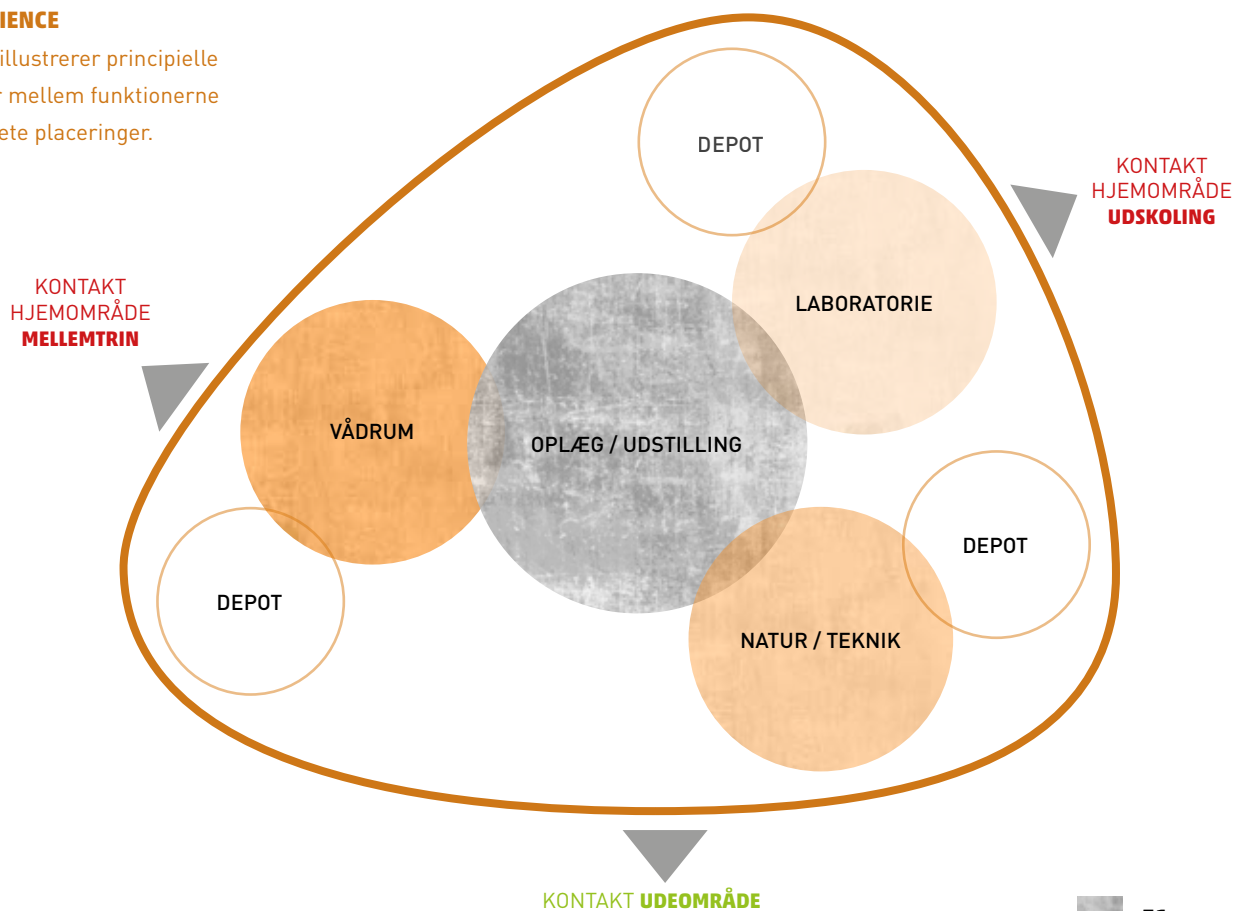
IENCE
illustrerer principielle
r mellem funktionerne
ete placeringer.

DEPOT

KONTAKT
HJEMOMRÅDE
UDSKOLING

LABORATORIE

KONTAKT
HJEMOMRÅDE
MELLEMTRIN

VÅDRUM

OPLÆG / UDSTILLING

DEPOT

DEPOT

NATUR / TEKNIK

KONTAKT UDEOMRÅDE

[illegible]